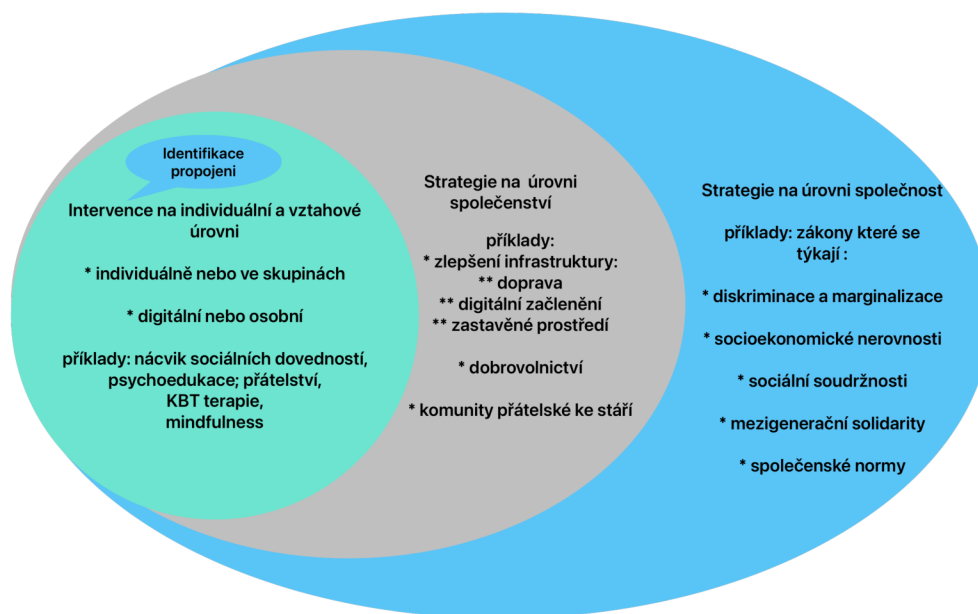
Identifikace propojeni

Intervence na individuální a vztahové úrovni

* individuálně nebo ve skupinách

* digitální nebo osobní

příklady: nácvik sociálních dovedností, psychoedukace; přátelství, KBT terapie, mindfulness

Strategie na úrovni společenství

příklady:
* zlepšení infrastruktury:
** doprava
** digitální začlenění
** zastavěné prostředí

* dobrovolnictví

* komunity přátelské ke stáří

Strategie na úrovni společnost

příklady: zákony které se týkají :

* diskriminace a marginalizace

* socioekonomické nerovnosti

* sociální soudržnosti

* mezigenerační solidarity

* společenské normy